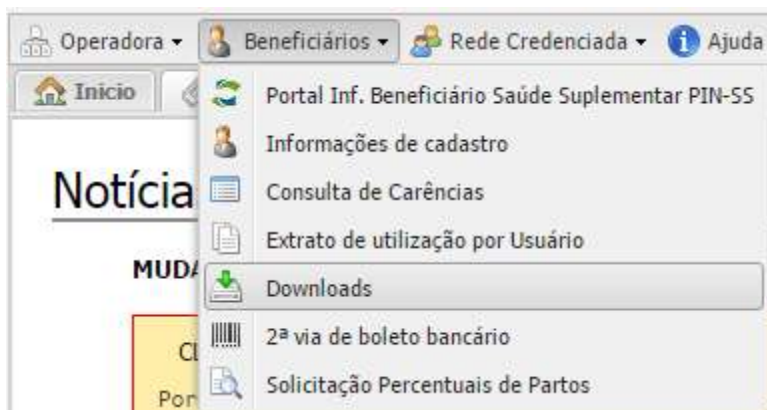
Operadora ▾ Beneficiários ▾ Rede Credenciada ▾ Ajuda

Inicio

Portal Inf. Beneficiário Saúde Suplementar PIN-SS
Informações de cadastro
Consulta de Carências
Extrato de utilização por Usuário
Downloads
2ª via de boleto bancário
Solicitação Percentuais de Partos

Notícia

MUD

Cl

Por